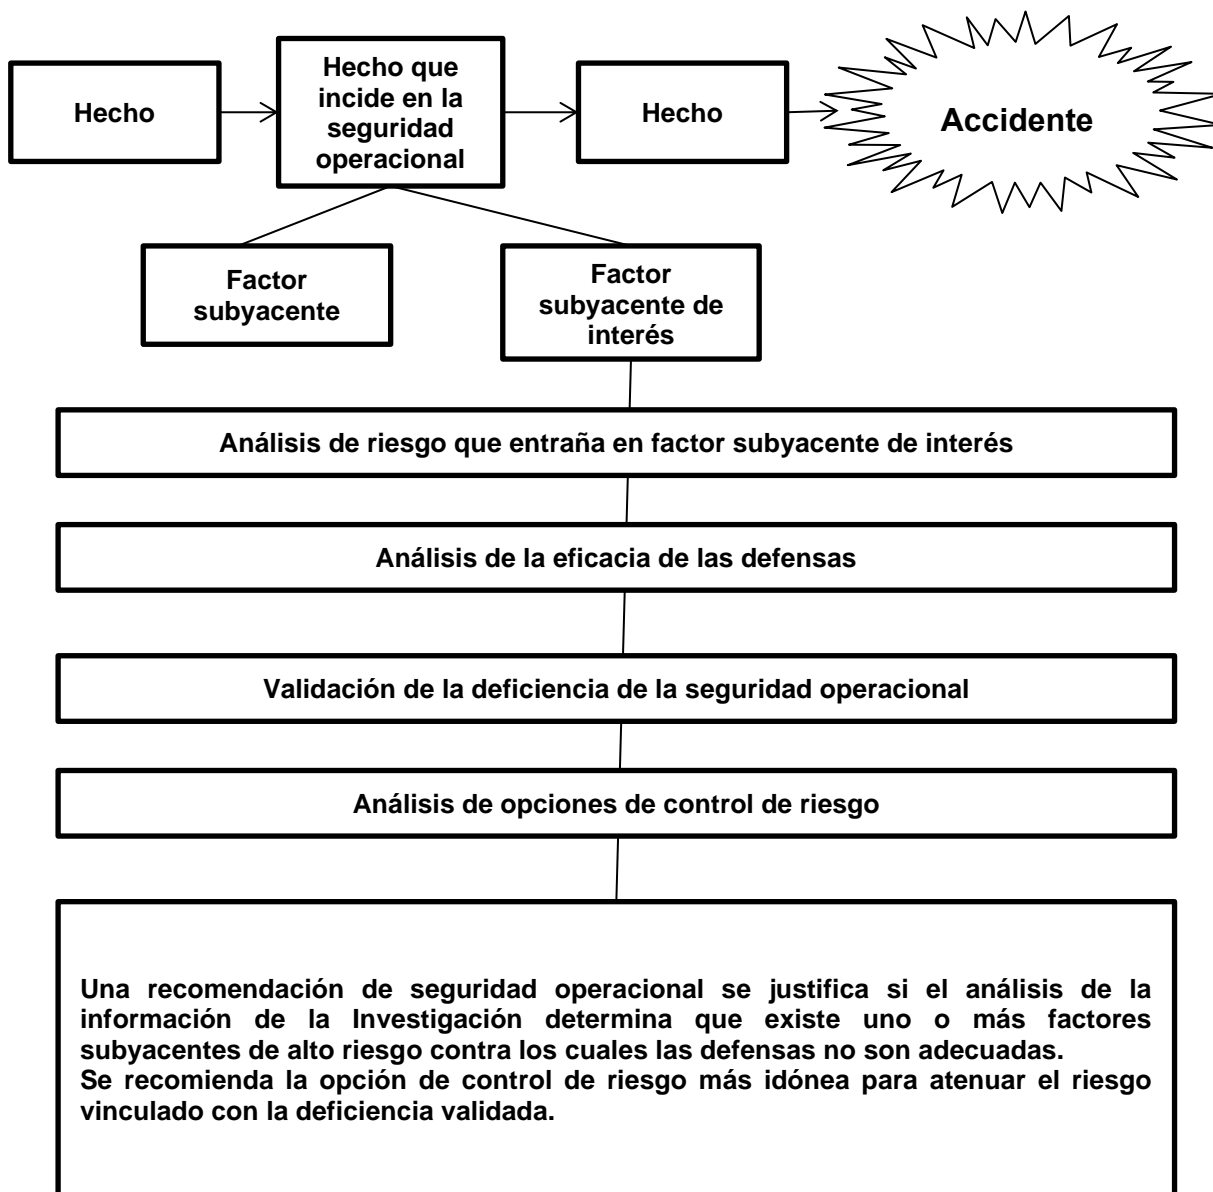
Hecho

Hecho que incide en la seguridad operacional

Hecho

Accidente

Factor subyacente

Factor subyacente de interés

Análisis de riesgo que entraña en factor subyacente de interés

Análisis de la eficacia de las defensas

Validación de la deficiencia de la seguridad operacional

Análisis de opciones de control de riesgo

Una recomendación de seguridad operacional se justifica si el análisis de la información de la Investigación determina que existe uno o más factores subyacentes de alto riesgo contra los cuales las defensas no son adecuadas.
Se recomienda la opción de control de riesgo más idónea para atenuar el riesgo vinculado con la deficiencia validada.